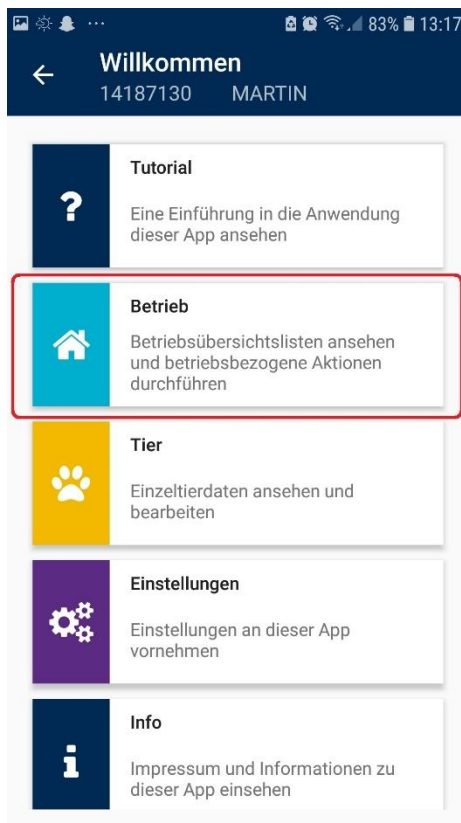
83% 13:17

Willkommen
14187130 MARTIN

?
Tutorial
Eine Einführung in die Anwendung dieser App ansehen

Betrieb
Betriebsübersichtslisten ansehen und betriebsbezogene Aktionen durchführen

Tier
Einzeltierdaten ansehen und bearbeiten

Einstellungen
Einstellungen an dieser App vornehmen

i
Info
Impressum und Informationen zu dieser App einsehen